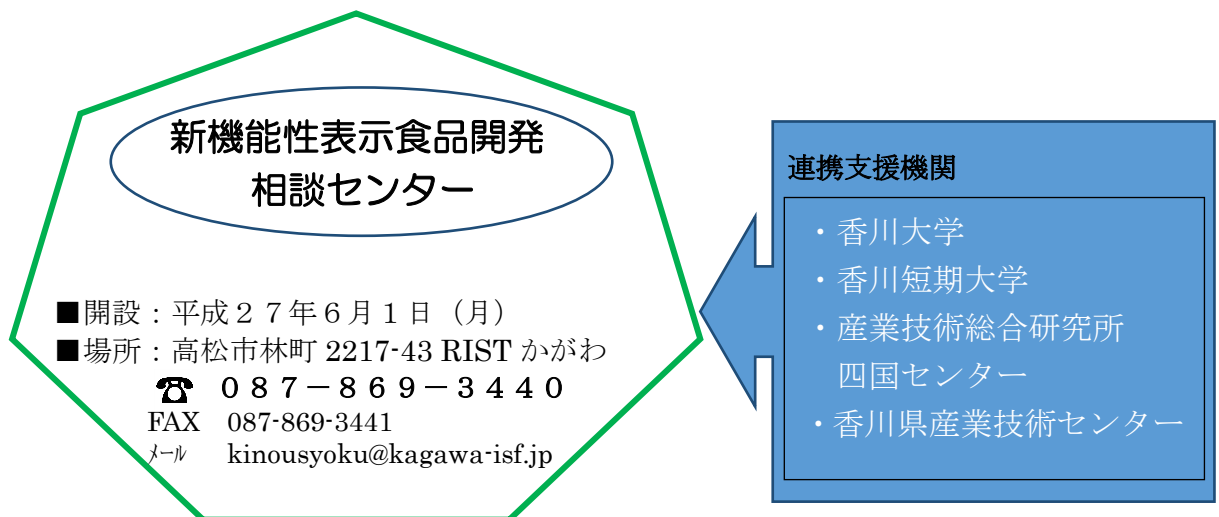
新機能性表示食品開発
相談センター

■開設：平成２７年６月１日（月）
■場所：高松市林町 2217-43 RIST かがわ
☎ ０８７－８６９－３４４０
FAX 087-869-3441
メール kinousyoku@kagawa-isf.jp

連携支援機関

・香川大学
・香川短期大学
・産業技術総合研究所
四国センター
・香川県産業技術センター